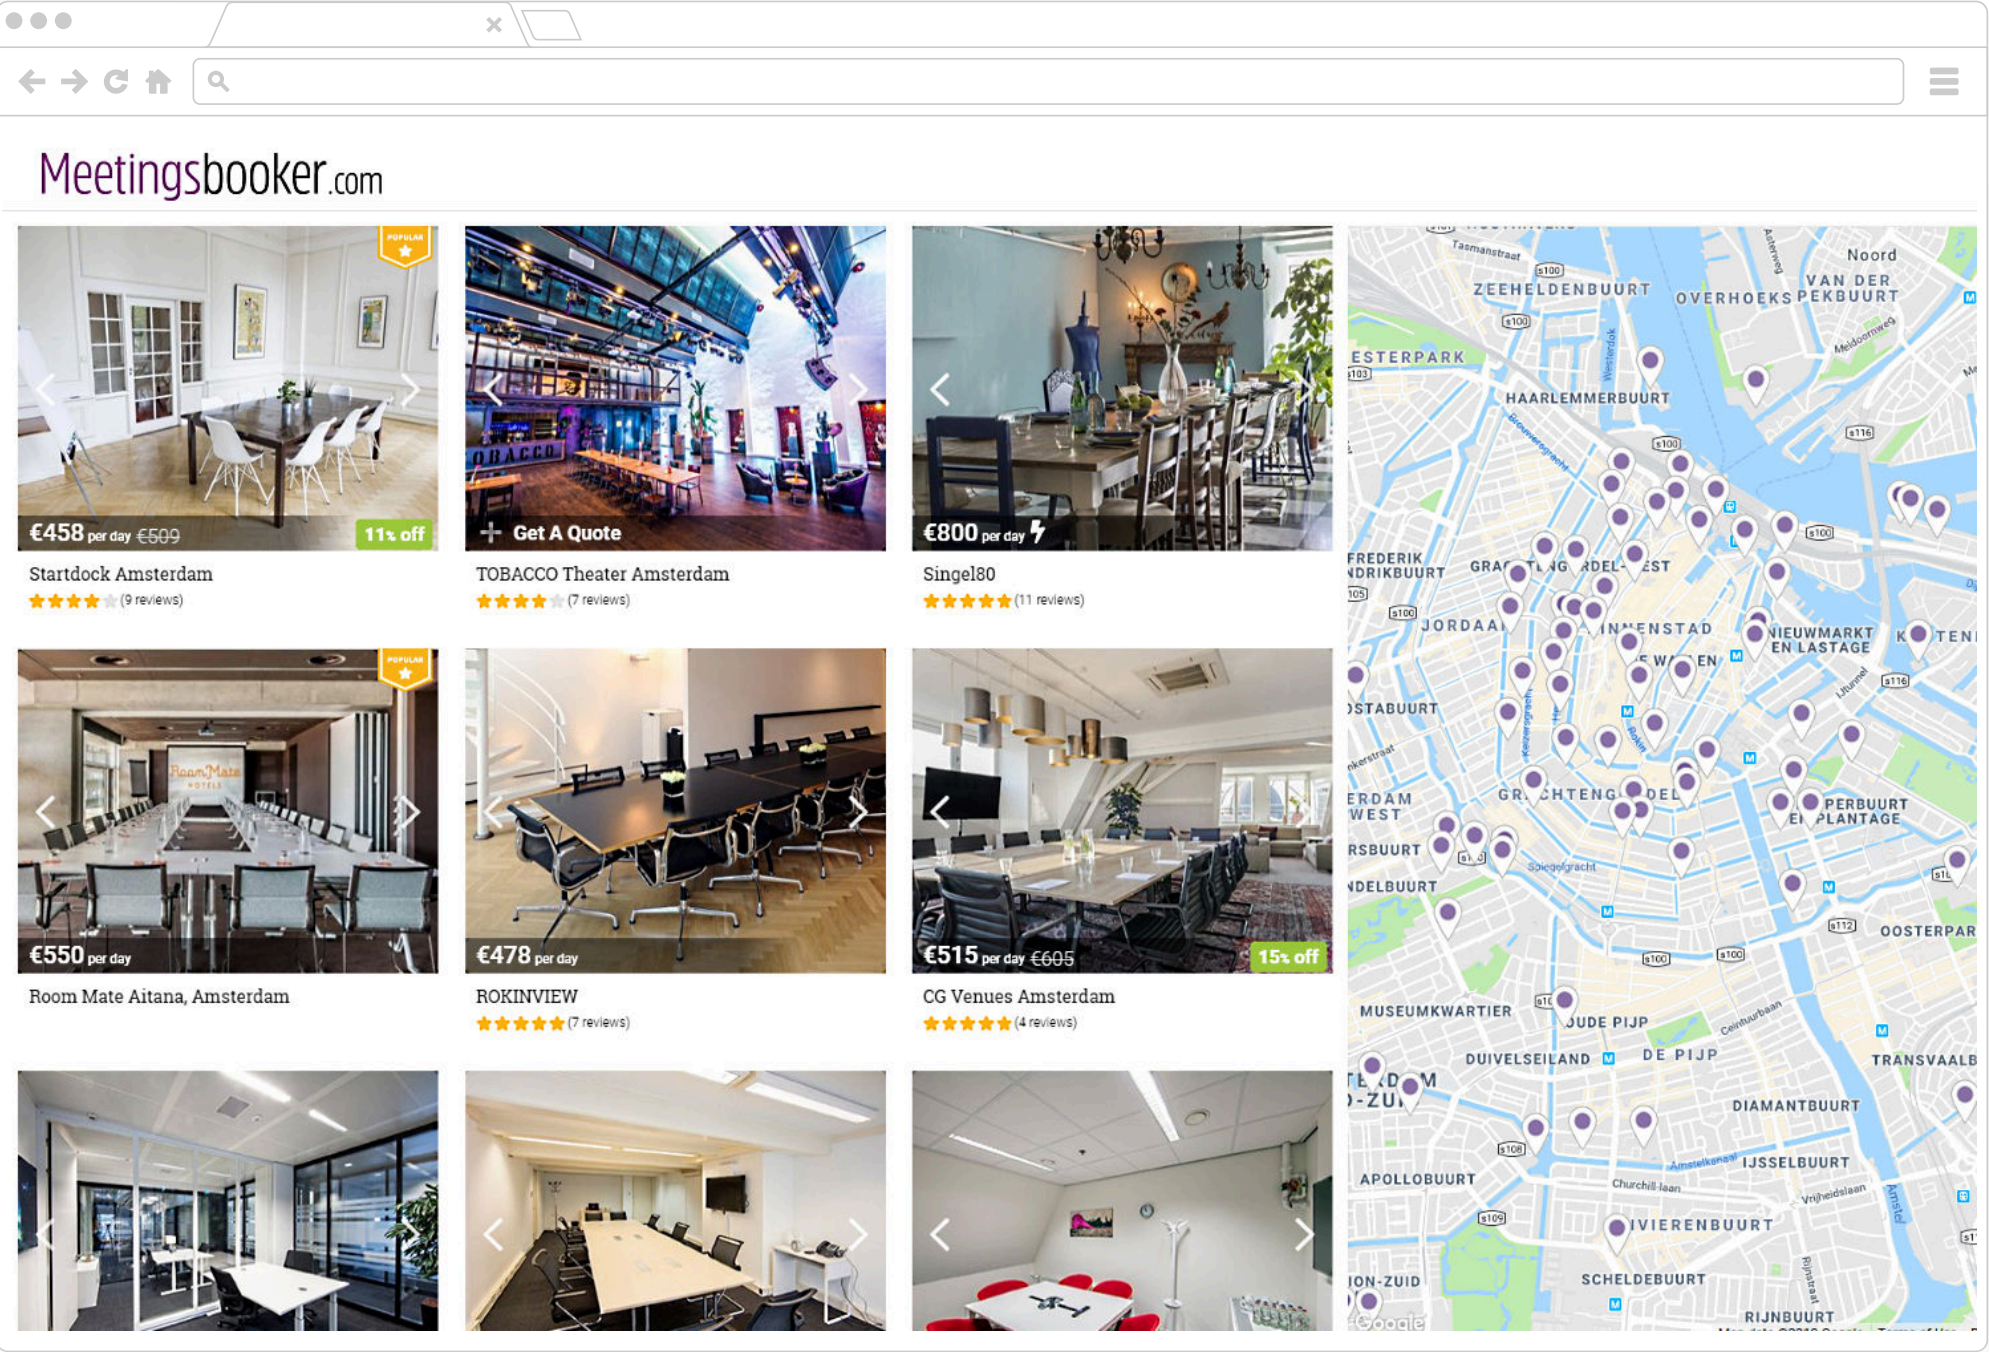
Meetingsbooker.com

POPULAR

€458 per day €509 11% off

Startdock Amsterdam

(9 reviews)

Get A Quote

TOBACCO Theater Amsterdam

(7 reviews)

€800 per day

Singel80

(11 reviews)

POPULAR

€550 per day

Room Mate Aitana, Amsterdam

€478 per day

ROKINVIEW

(7 reviews)

€515 per day €605 15% off

CG Venues Amsterdam

(4 reviews)

Noord
ZEEHELDENBUURT
OVERHOEKS
VAN DER PEKBUURT
ESTERPARK
HAARLEMMERBUURT
FREDERIK HENDRIKBUURT
JORDAAN
NIEUWMARKT EN LASTAGE
STABUURT
ERDAM WEST
PERBUURT EN PLANTAGE
OOSTERPAR
MUSEUMKWARTIER
OUDE PIJP
DUIVELSEILAND
DE PIJP
TRANSVAALB
DIAMANTBUURT
APOLLOBUURT
IJSSELBUURT
RIVIERENBUURT
SCHELDEBUURT
RIJNBUURT
Google